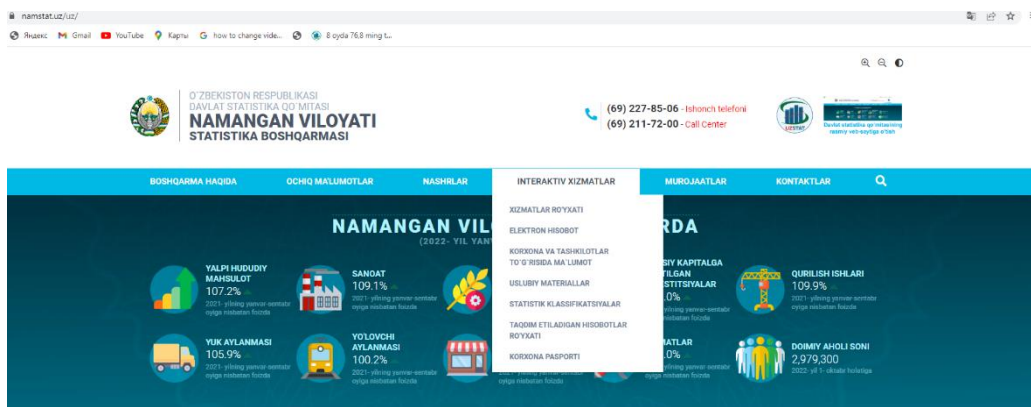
namstat.uz/uz/

Яндекс Gmail YouTube Карты how to change vide... 8 oyda 76,8 ming t...

O'ZBEKISTON RESPUBLIKASI
DAVLAT STATISTIKA QO'MITASI
NAMANGAN VILOYATI
STATISTIKA BOSHQARMASI

(69) 227-85-06 - Ishonch telefoni
(69) 211-72-00 - Call Center

UZSTAT

Davlat statistika qo'mitasining rasmiy veb-saytiga o'tish

BOSHQARMA HAQIDA OCHIQ MA'LUMOTLAR NASHRLAR INTERAKTIV XIZMATLAR MUROJAATLAR KONTAKTLAR

XIZMATLAR RO'YXATI
ELEKTRON HISOBOT
KORXONA VA TASHKILOTLAR TO'G'RISIDA MA'LUMOT
USLUBIY MATERIALLAR
STATISTIK KLASSIFIKATSIYALAR
TAQDIM ETILADIGAN HISOBOTLAR RO'YXATI
KORXONA PASPORTI

NAMANGAN VIL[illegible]RDA
(2022- YIL YAN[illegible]

YALPI HUDUDIY MAHSULOT
107.2%
2021- yilning yanvar-sentabr oyiga nisbatan foizda

SANOAT
109.1%
2021- yilning yanvar-sentabr oyiga nisbatan foizda

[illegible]SIY KAPITALGA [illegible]TILGAN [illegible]STITSIYALAR
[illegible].0%
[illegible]yilning yanvar-sentabr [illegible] nisbatan foizda

QURILISH ISHLARI
109.9%
2021- yilning yanvar-sentabr oyiga nisbatan foizda

YUK AYLANMASI
105.9%
2021- yilning yanvar-sentabr oyiga nisbatan foizda

YO'LOVCHI AYLANMASI
100.2%
2021- yilning yanvar-sentabr oyiga nisbatan foizda

oyiga nisbatan foizda

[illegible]TLAR
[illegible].0%
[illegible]ilning yanvar-sentabr oyiga nisbatan foizda

DOIMIY AHOLI SONI
2,979,300
2022- yil 1- oktabr holatiga